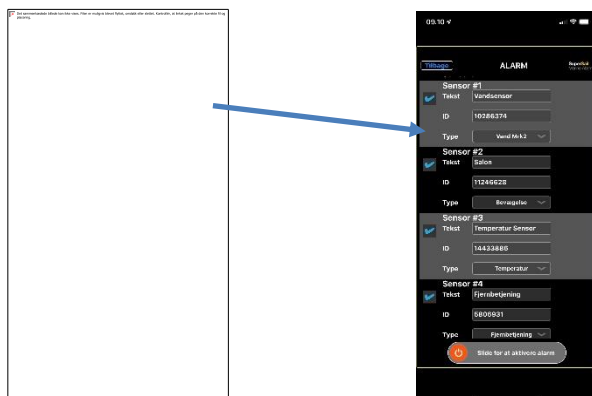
Det sammenkædede billede kan ikke vises. Filen er muligvis blevet flyttet, omdøbt eller slettet. Kontroller, at linket peger på den korrekte fil og placering.

09.10

Tilbage
ALARM
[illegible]

Sensor #1
Tekst Vandsensor
ID 10286374
Type Vand Mrk2

Sensor #2
Tekst Salon
ID 11246628
Type Bevægelse

Sensor #3
Tekst Temperatur Sensor
ID 14433886
Type Temperatur

Sensor #4
Tekst Fjernbetjening
ID 5806931
Type Fjernbetjening

Slide for at aktivere alarm